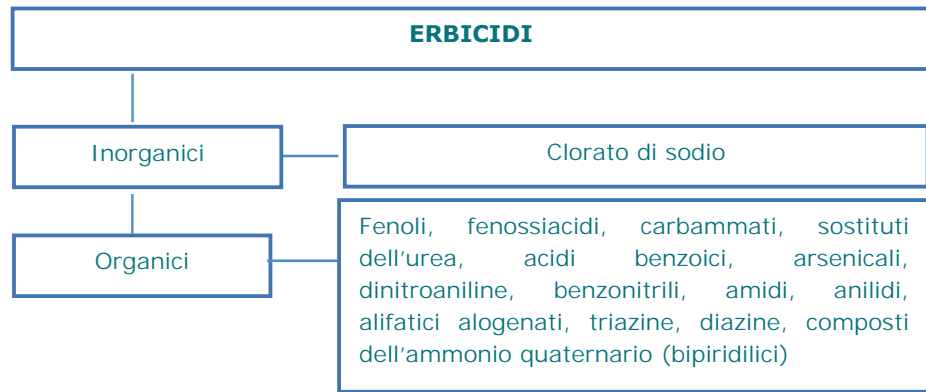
ERBICIDI

Inorganici

Clorato di sodio

Organici

Fenoli, fenossiacidi, carbammati, sostituti dell'urea, acidi benzoici, arsenicali, dinitroaniline, benzonitrili, amidi, anilidi, alifatici alogenati, triazine, diazine, composti dell'ammonio quaternario (bipiridilici)